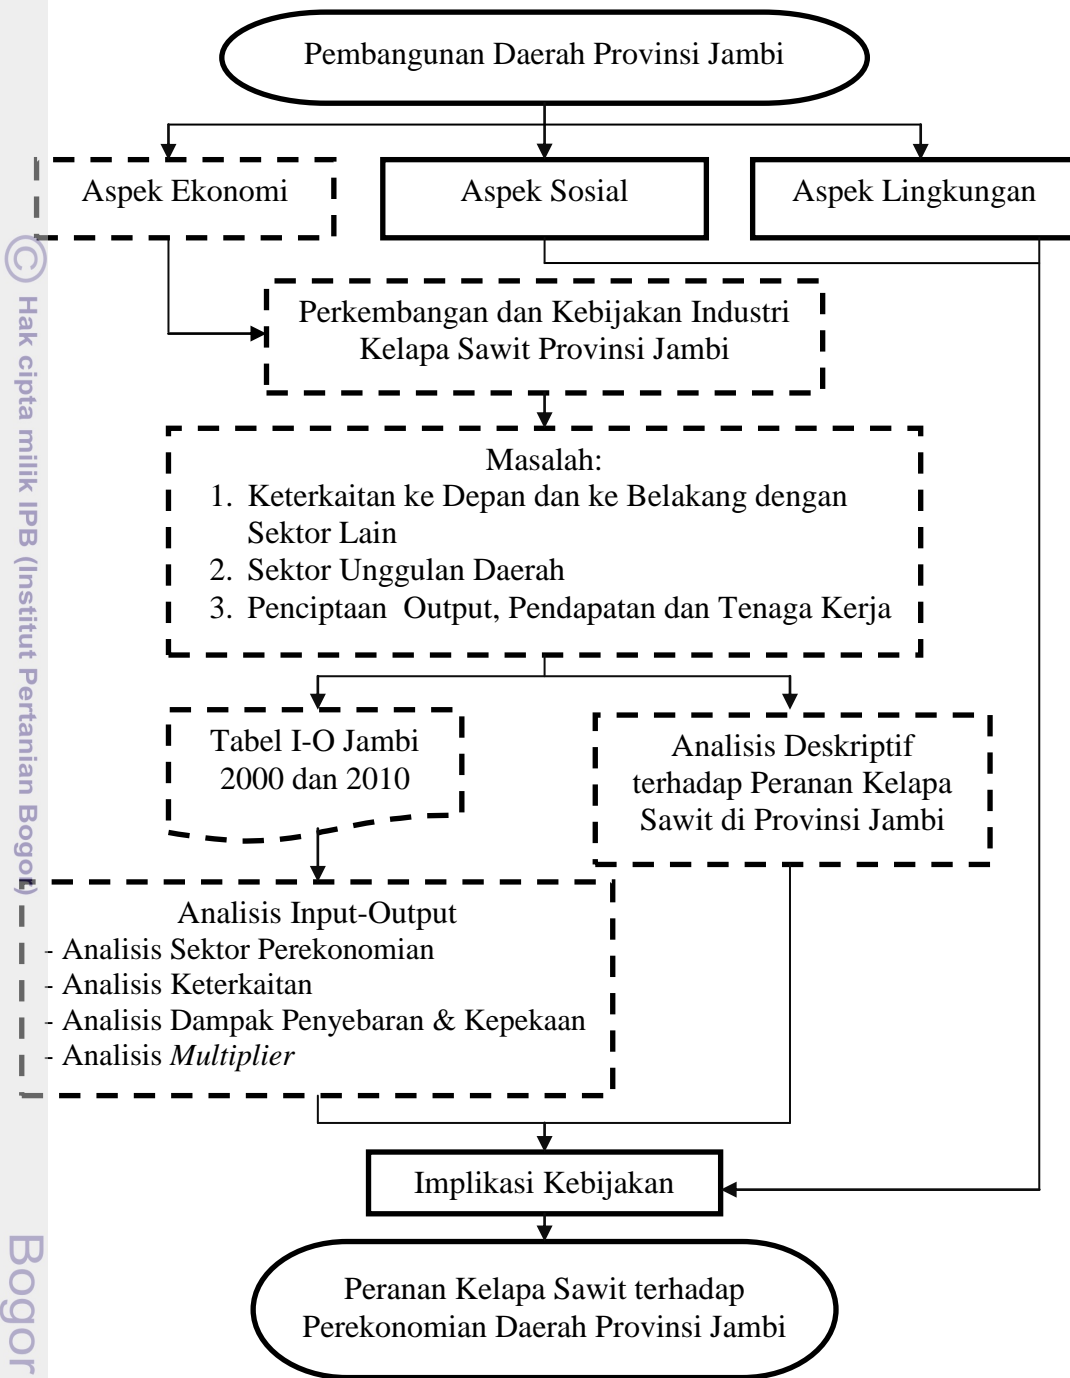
Pembangunan Daerah Provinsi Jambi

Aspek Ekonomi

Aspek Sosial

Aspek Lingkungan

Perkembangan dan Kebijakan Industri Kelapa Sawit Provinsi Jambi

Masalah:
1. Keterkaitan ke Depan dan ke Belakang dengan Sektor Lain
2. Sektor Unggulan Daerah
3. Penciptaan Output, Pendapatan dan Tenaga Kerja

Tabel I-O Jambi 2000 dan 2010

Analisis Deskriptif terhadap Peranan Kelapa Sawit di Provinsi Jambi

Analisis Input-Output
- Analisis Sektor Perekonomian
- Analisis Keterkaitan
- Analisis Dampak Penyebaran & Kepekaan
- Analisis *Multiplier*

Implikasi Kebijakan

Peranan Kelapa Sawit terhadap Perekonomian Daerah Provinsi Jambi

© Hak cipta milik IPB (Institut Pertanian Bogor)

Bogor